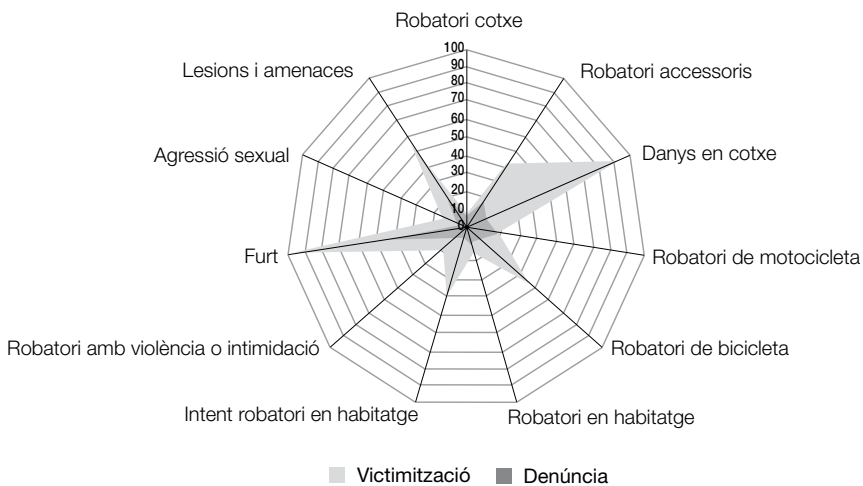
Robatori cotxe

100
90
80
70
60
50
40
30
20
10
0

Robatori accessoris

Danys en cotxe

Robatori de motocicleta

Robatori de bicicleta

Robatori en habitatge

Intent robatori en habitatge

Robatori amb violència o intimidació

Furt

Agressió sexual

Lesions i amenaces

Victimització Denúncia